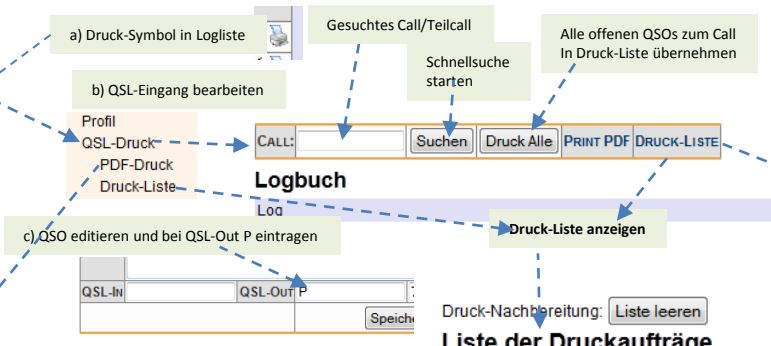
a) Druck-Symbol in Logliste

Gesuchtes Call/Teilcall

Alle offenen QSOs zum Call In Druck-Liste übernehmen

Schnellsuche starten

b) QSL-Eingang bearbeiten

Profil
QSL-Druck
PDF-Druck
Druck-Liste

CALL: Suchen Druck Alle PRINT PDF DRUCK-LISTE

Logbuch

Log

Druck-Liste anzeigen

c) QSO editieren und bei QSL-Out P eintragen

QSL-IN QSL-OUT P

Speiche

Druck-Nachbereitung: Liste leeren

Liste der Druckaufträge